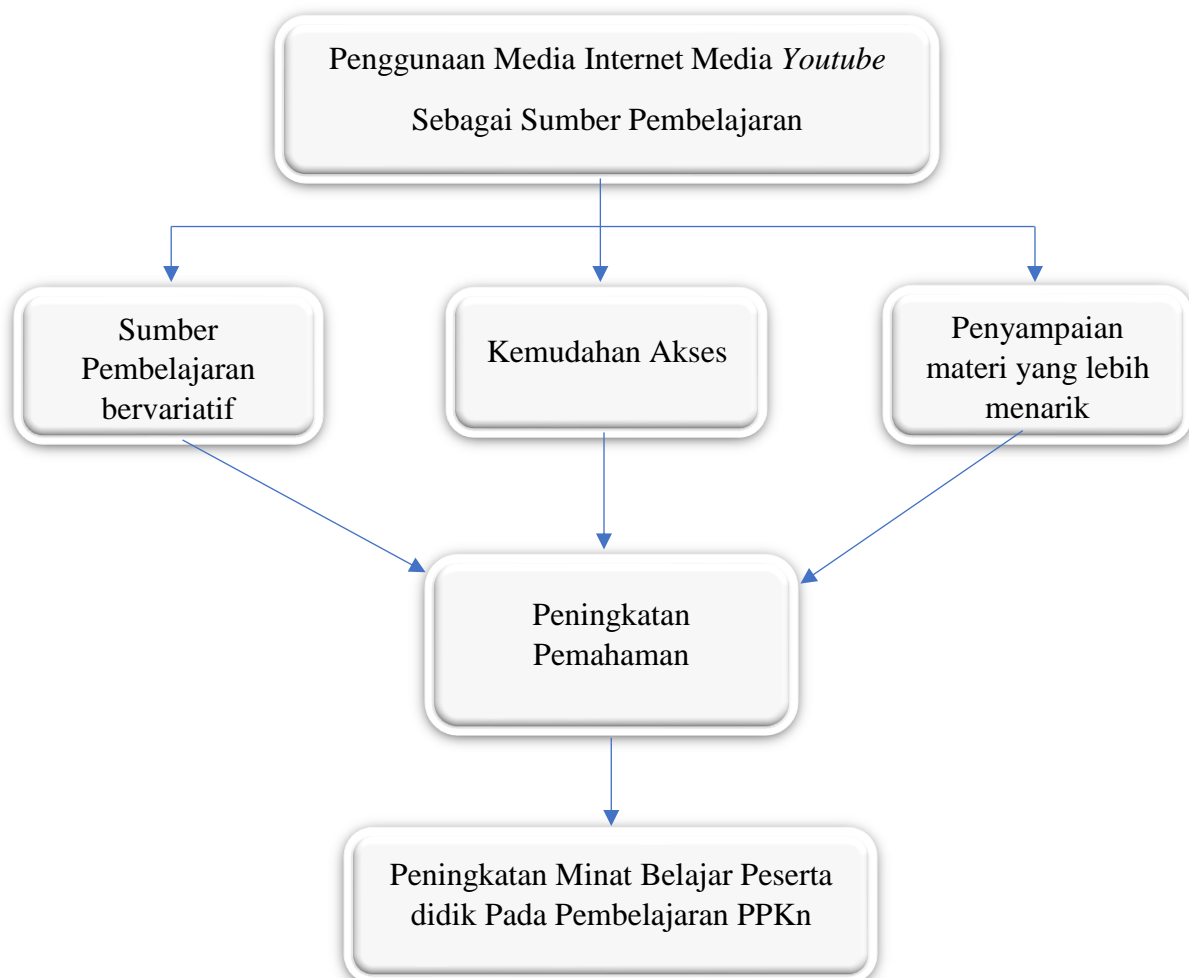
Penggunaan Media Internet Media *Youtube*

Sebagai Sumber Pembelajaran

Sumber Pembelajaran bervariatif

Kemudahan Akses

Penyampaian materi yang lebih menarik

Peningkatan Pemahaman

Peningkatan Minat Belajar Peserta didik Pada Pembelajaran PPKn